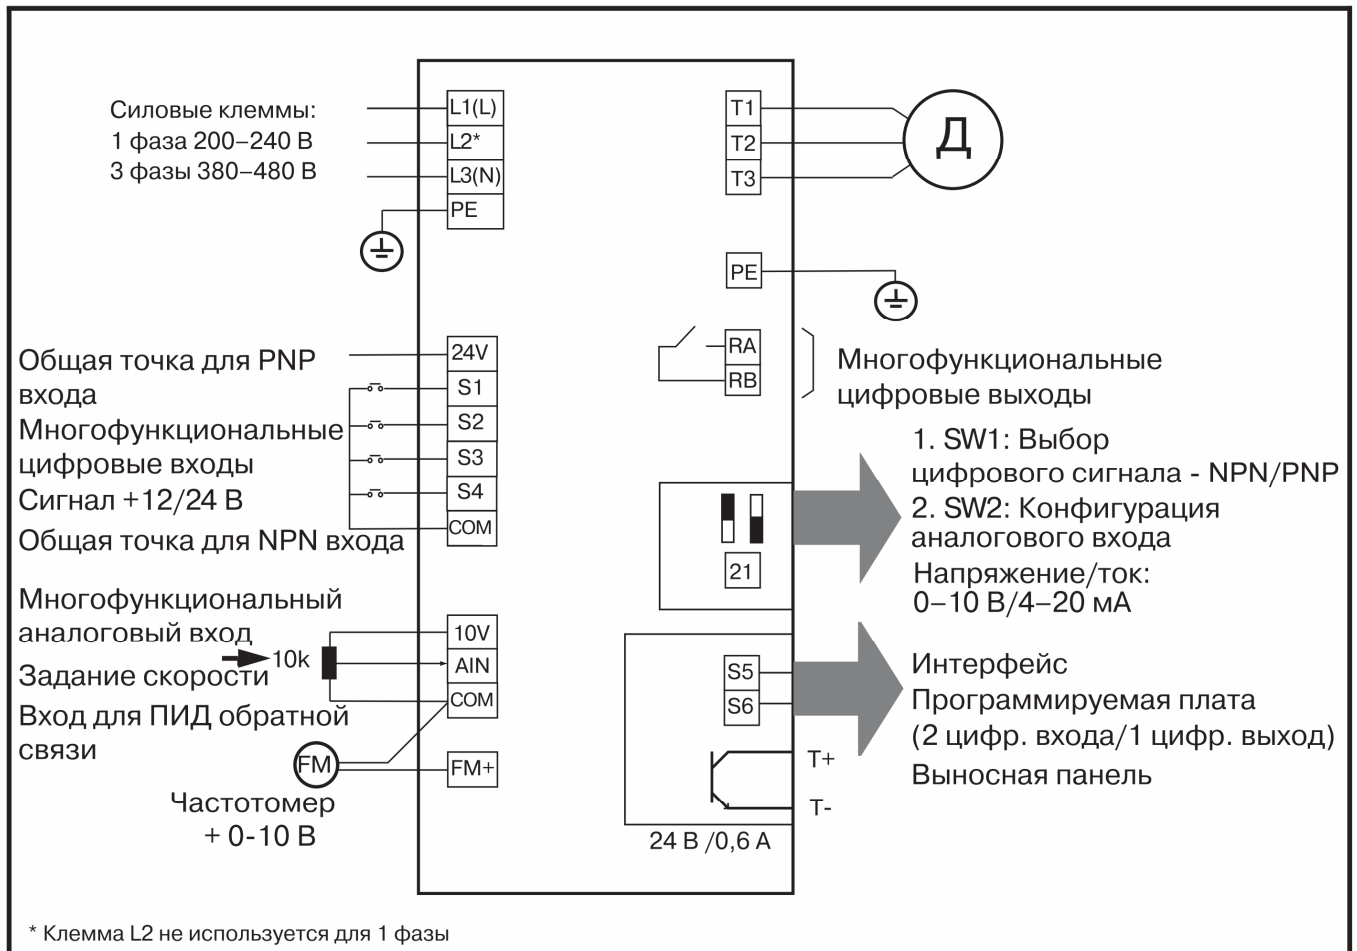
Силовые клеммы:
1 фаза 200–240 В
3 фазы 380–480 В

L1(L)
L2*
L3(N)
PE

T1
T2
T3
Д

PE

Общая точка для PNP входа
Многофункциональные цифровые входы
Сигнал +12/24 В
Общая точка для NPN входа

24V
S1
S2
S3
S4
COM

RA
RB

Многофункциональные цифровые выходы

1. SW1: Выбор цифрового сигнала - NPN/PNP
2. SW2: Конфигурация аналогового входа
Напряжение/ток: 0–10 В/4–20 мА

21

Многофункциональный аналоговый вход
Задание скорости
10k
Вход для ПИД обратной связи

10V
AIN
COM

S5
S6

Интерфейс
Программируемая плата
(2 цифр. входа/1 цифр. выход)
Выносная панель

T+
T-

FM
FM+

Частотомер
+ 0-10 В

24 В /0,6 А

* Клемма L2 не используется для 1 фазы